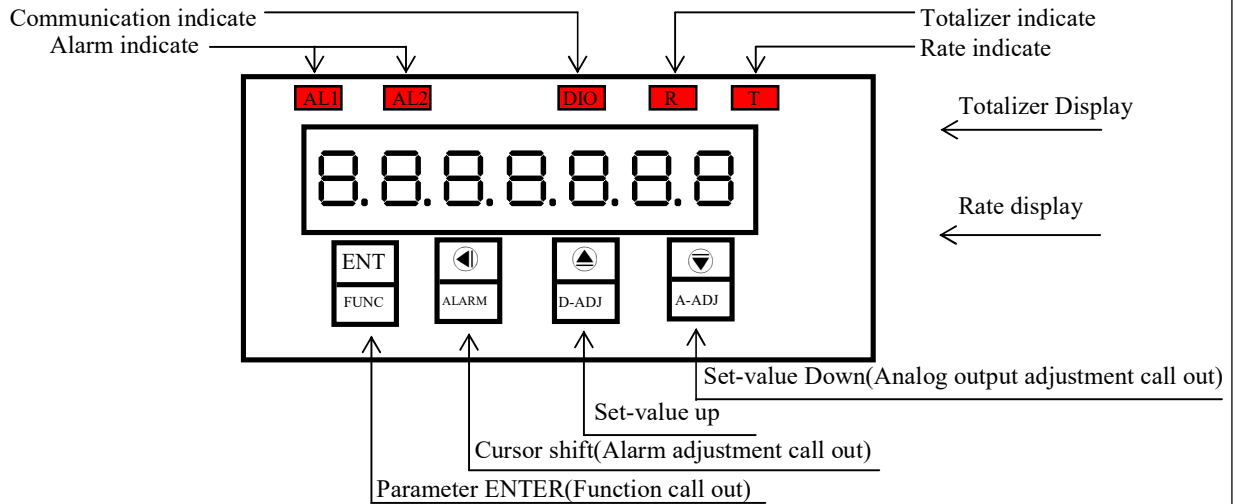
Communication indicate
Alarm indicate
Totalizer indicate
Rate indicate

AL1 AL2 DIO R T

Totalizer Display

8.8.8.8.8.8.8

Rate display

ENT
FUNC

ALARM

D-ADJ

A-ADJ

Set-value Down(Analog output adjustment call out)
Set-value up
Cursor shift(Alarm adjustment call out)
Parameter ENTER(Function call out)